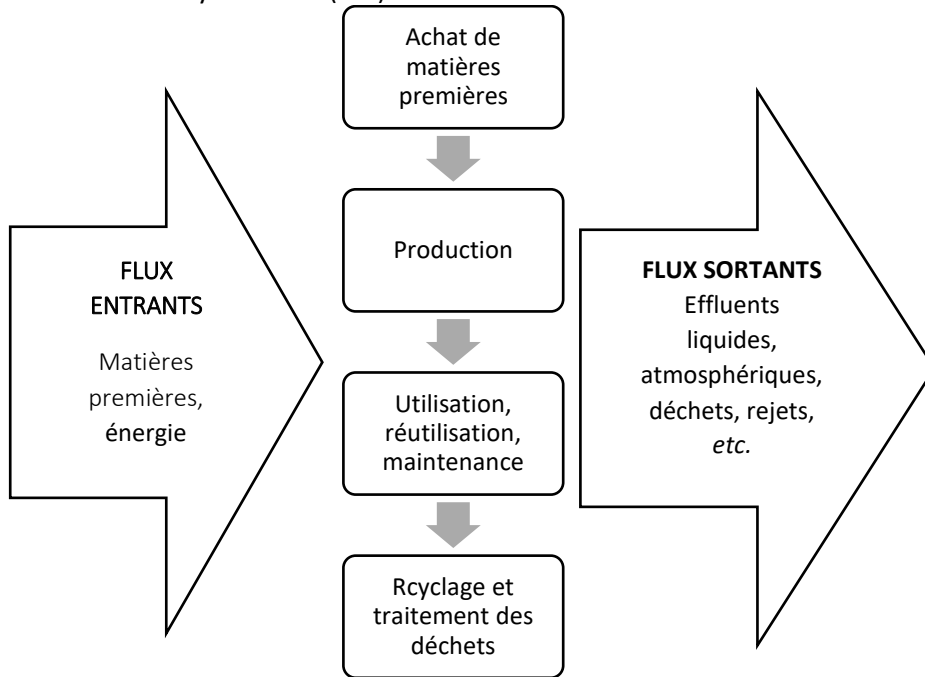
FLUX ENTRANTS

Matières premières, énergie

Achat de matières premières

Production

Utilisation, réutilisation, maintenance

Rcyclage et traitement des déchets

FLUX SORTANTS

Effluents liquides, atmosphériques, déchets, rejets, *etc.*